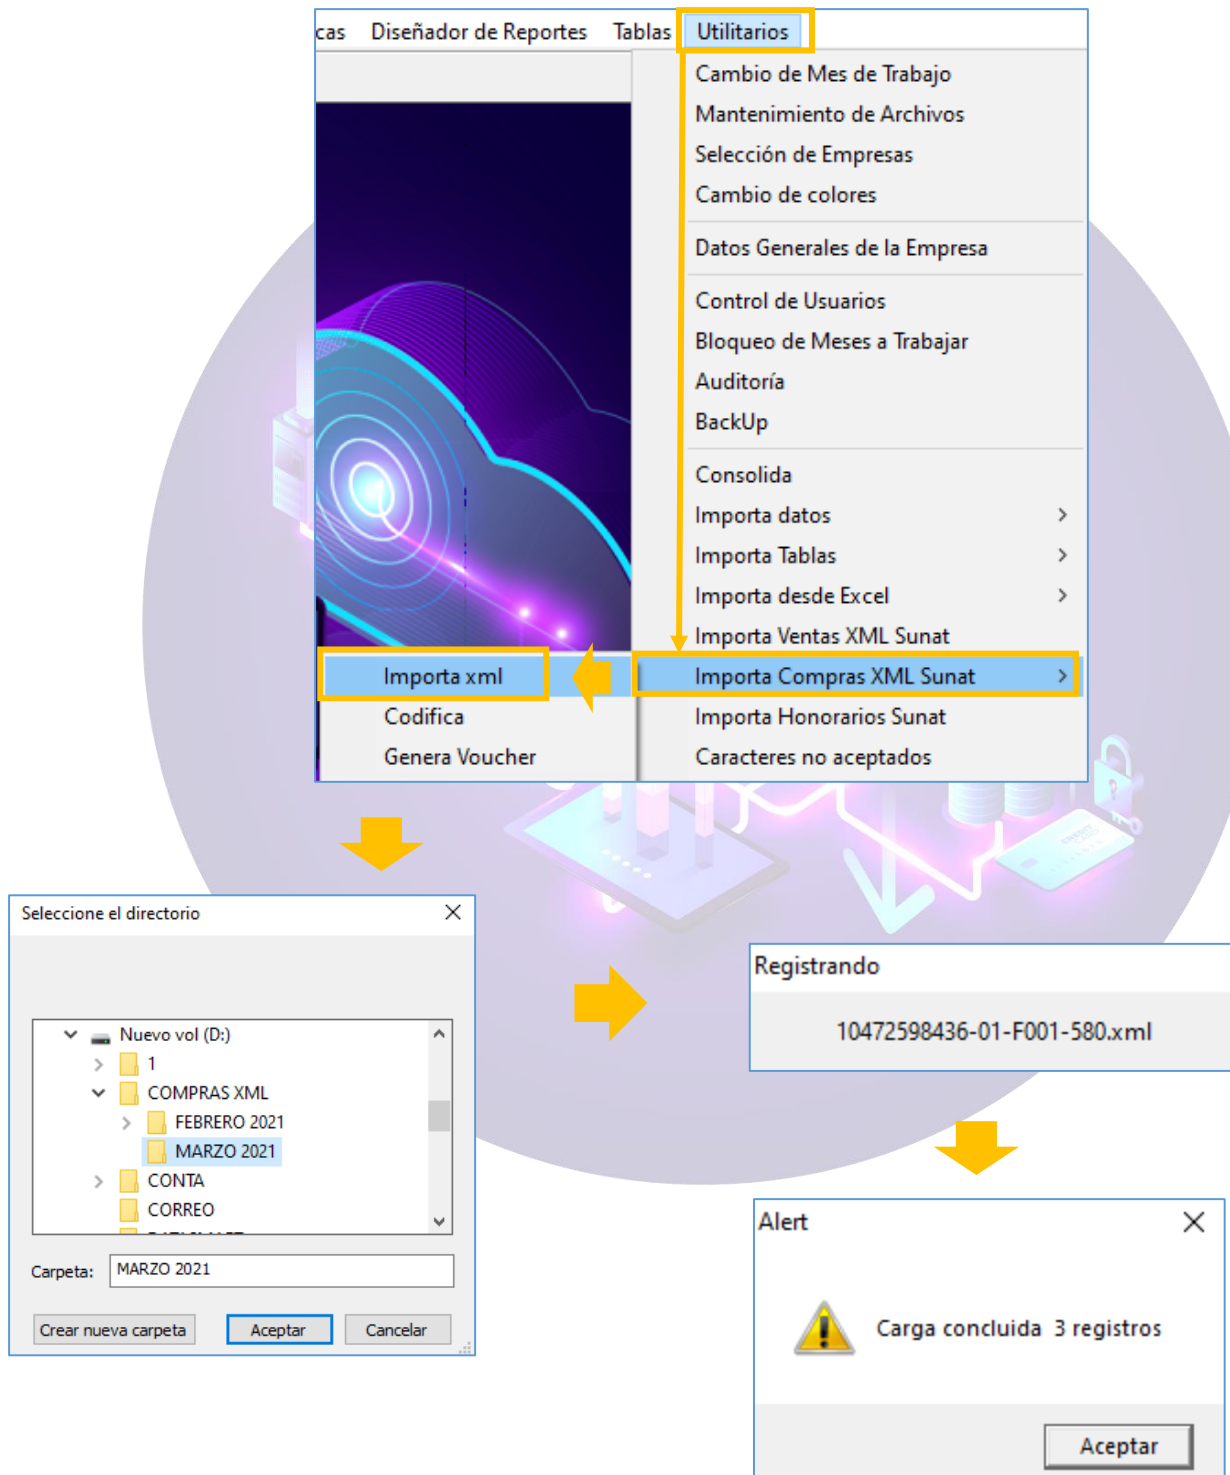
cas Diseñador de Reportes Tablas Utilitarios

Cambio de Mes de Trabajo
Mantenimiento de Archivos
Selección de Empresas
Cambio de colores
Datos Generales de la Empresa
Control de Usuarios
Bloqueo de Meses a Trabajar
Auditoría
BackUp
Consolida
Importa datos
Importa Tablas
Importa desde Excel
Importa Ventas XML Sunat
Importa Compras XML Sunat
Importa Honorarios Sunat
Caracteres no aceptados

Importa xml
Codifica
Genera Voucher

Seleccione el directorio

Nuevo vol (D:)
1
COMPRAS XML
FEBRERO 2021
MARZO 2021
CONTA
CORREO

Carpeta: MARZO 2021

Crear nueva carpeta Aceptar Cancelar

Registrando

10472598436-01-F001-580.xml

Alert

Carga concluida 3 registros

Aceptar